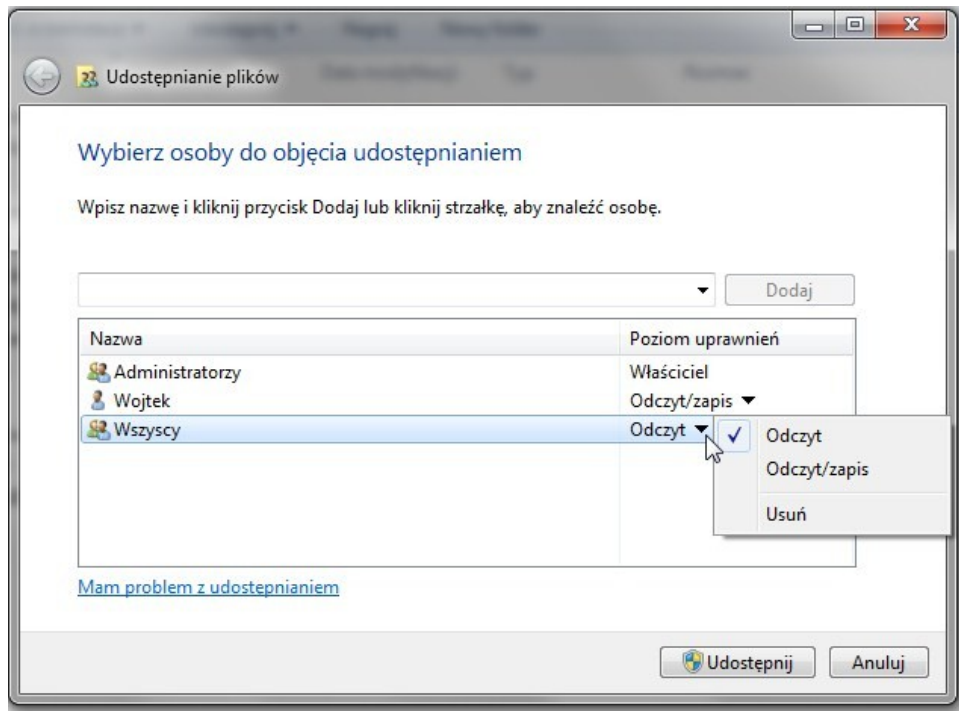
Udostępnianie plików

Wybierz osoby do objęcia udostępnianiem

Wpisz nazwę i kliknij przycisk Dodaj lub kliknij strzałkę, aby znaleźć osobę.

Dodaj

| Nazwa | Poziom uprawnień |
|---|---|
| Administratorzy | Właściciel |
| Wojtek | Odczyt/zapis |
| Wszyscy | Odczyt |

Odczyt
Odczyt/zapis
Usuń

Mam problem z udostepnianiem

Udostępnij
Anuluj